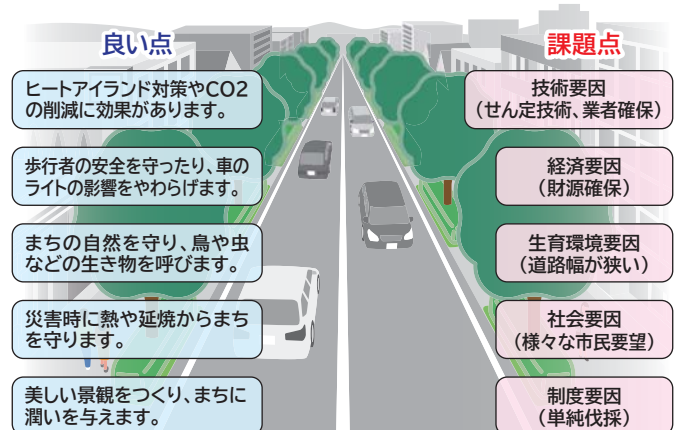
良い点

ヒートアイランド対策やCO2の削減に効果があります。

歩行者の安全を守ったり、車のライトの影響をやわらげます。

まちの自然を守り、鳥や虫などの生き物を呼びます。

災害時に熱や延焼からまちを守ります。

美しい景観をつくり、まちに潤いを与えます。

課題点

技術要因
（せん定技術、業者確保）

経済要因
（財源確保）

生育環境要因
（道路幅が狭い）

社会要因
（様々な市民要望）

制度要因
（単純伐採）